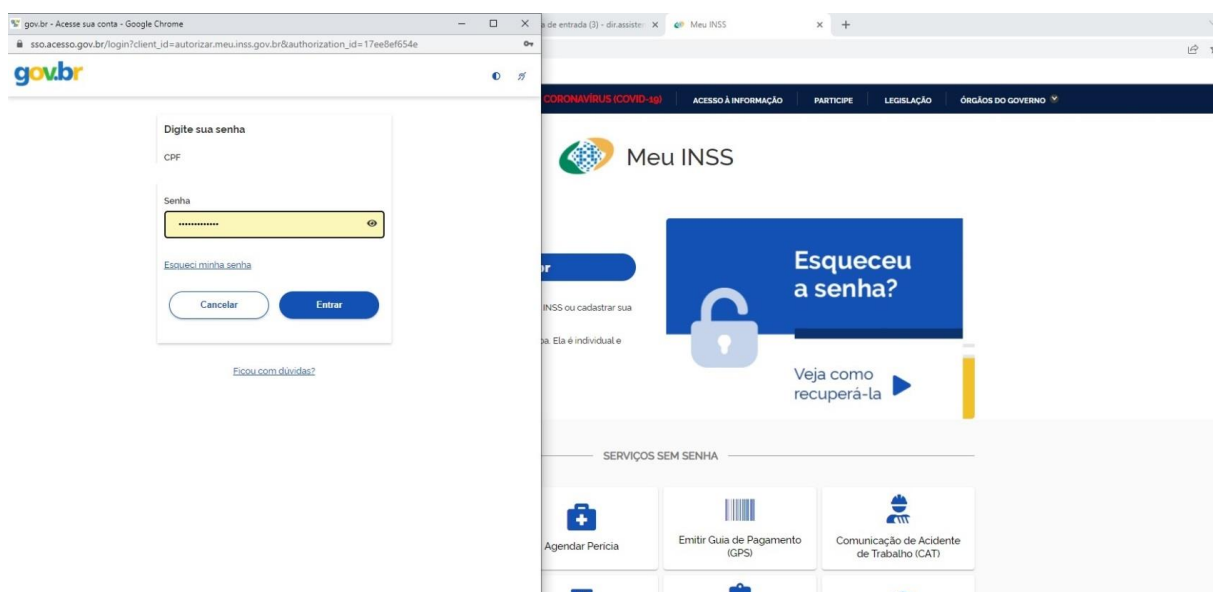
gov.br - Acesse sua conta - Google Chrome
sso.acesso.gov.br/login?client_id=autorizar.meu.inss.gov.br&authorization_id=17ee8ef654e
gov.br

Digite sua senha
CPF
Senha
••••••••••••
Esqueci minha senha
Cancelar
Entrar
Ficou com dúvidas?

a de entrada (3) - dir.assiste
Meu INSS
CORONAVÍRUS (COVID-19)
ACESSO À INFORMAÇÃO
PARTICIPE
LEGISLAÇÃO
ÓRGÃOS DO GOVERNO

Meu INSS

r
INSS ou cadastrar sua
ba. Ela é individual e

Esqueceu a senha?
Veja como recuperá-la

SERVIÇOS SEM SENHA
Agendar Perícia
Emitir Guia de Pagamento (GPS)
Comunicação de Acidente de Trabalho (CAT)